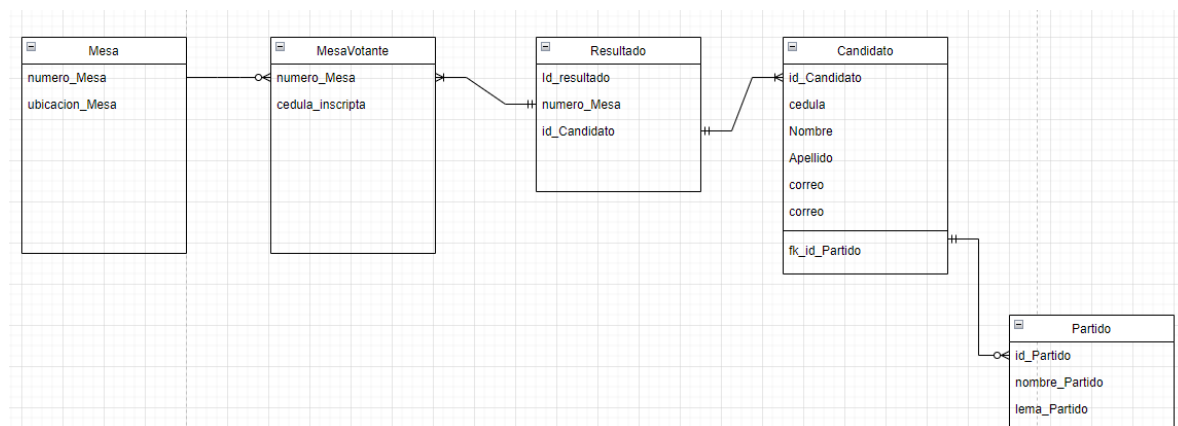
Mesa
numero_Mesa
ubicacion_Mesa

MesaVotante
numero_Mesa
cedula_inscripta

Resultado
Id_resultado
numero_Mesa
id_Candidato

Candidato
id_Candidato
cedula
Nombre
Apellido
correo
correo
fk_id_Partido

Partido
id_Partido
nombre_Partido
lema_Partido